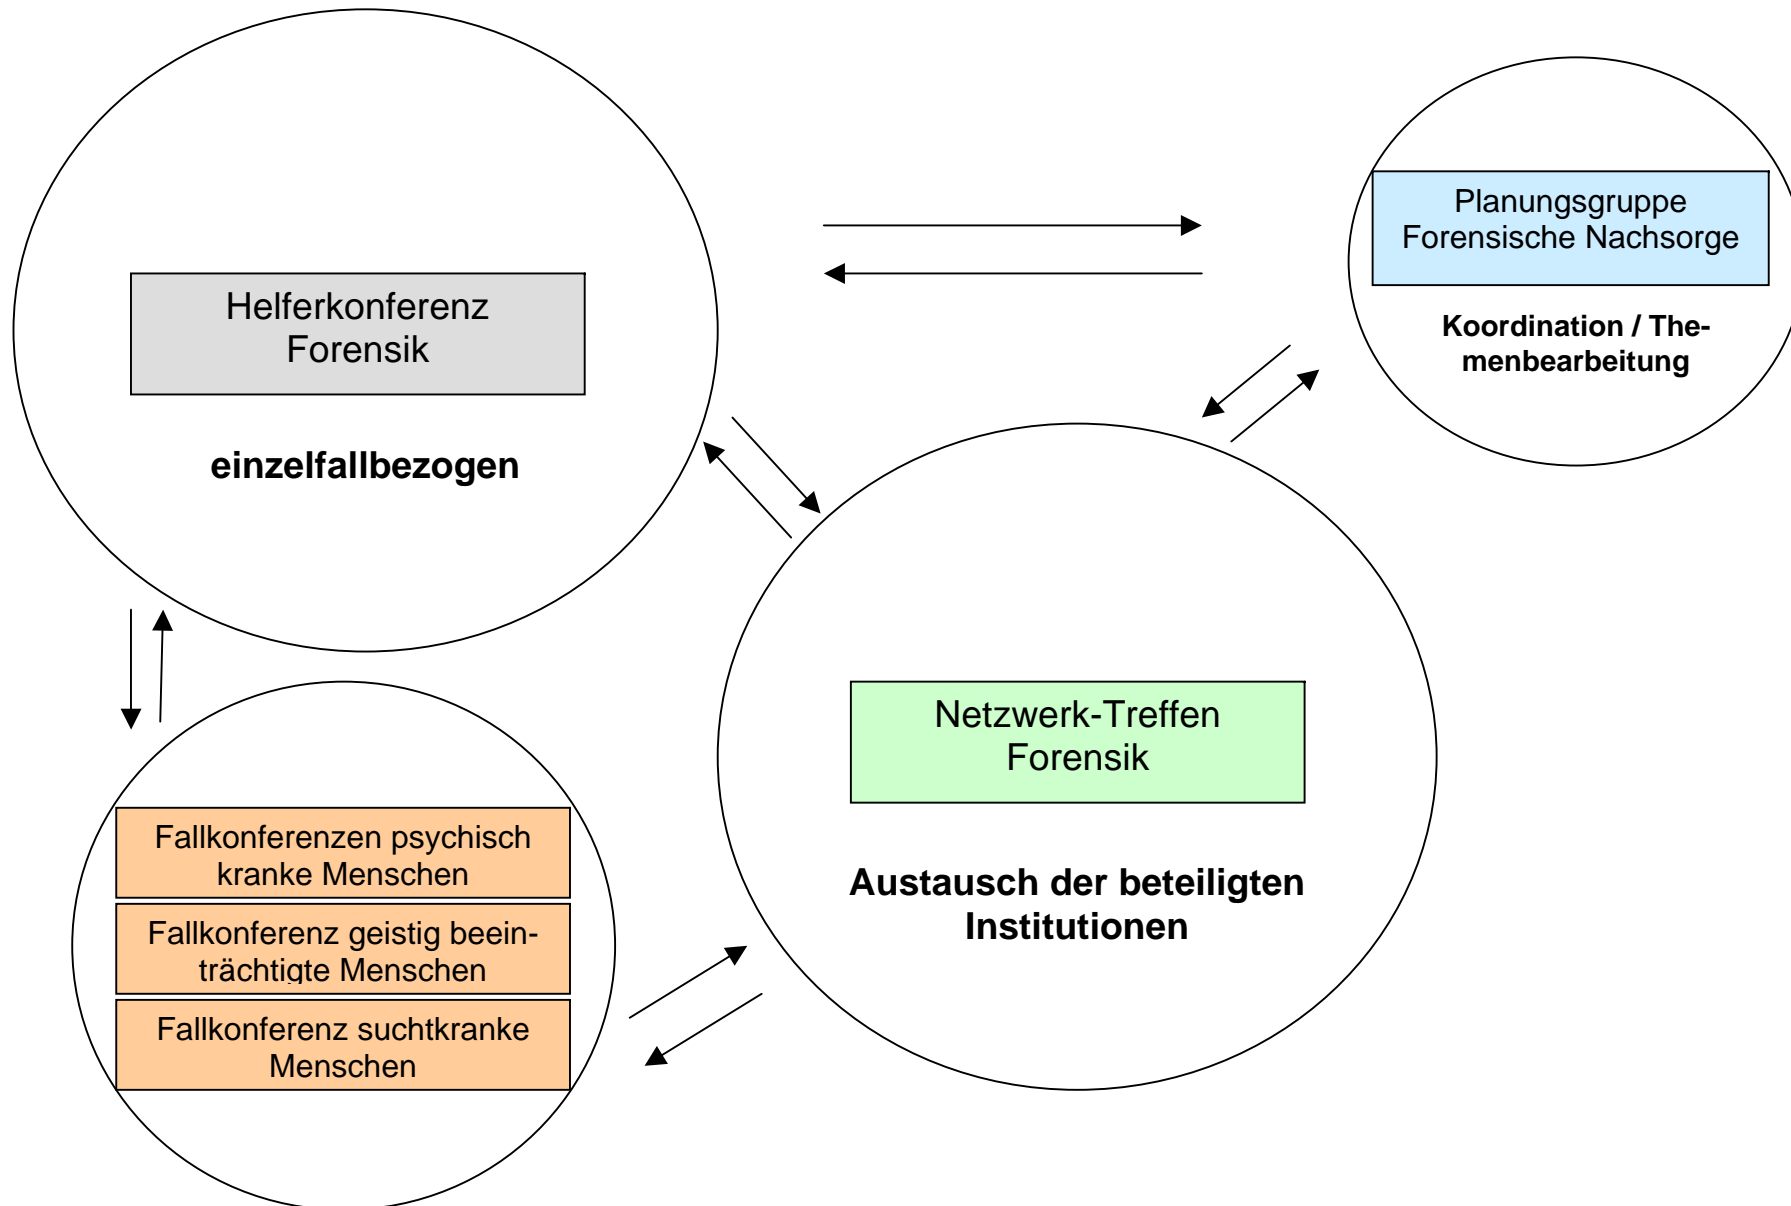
Helferkonferenz Forensik

einzelfallbezogen

Planungsgruppe Forensische Nachsorge

Koordination / Themenbearbeitung

Netzwerk-Treffen Forensik

Austausch der beteiligten Institutionen

Fallkonferenzen psychisch kranke Menschen

Fallkonferenz geistig beeinträchtigte Menschen

Fallkonferenz suchtkranke Menschen